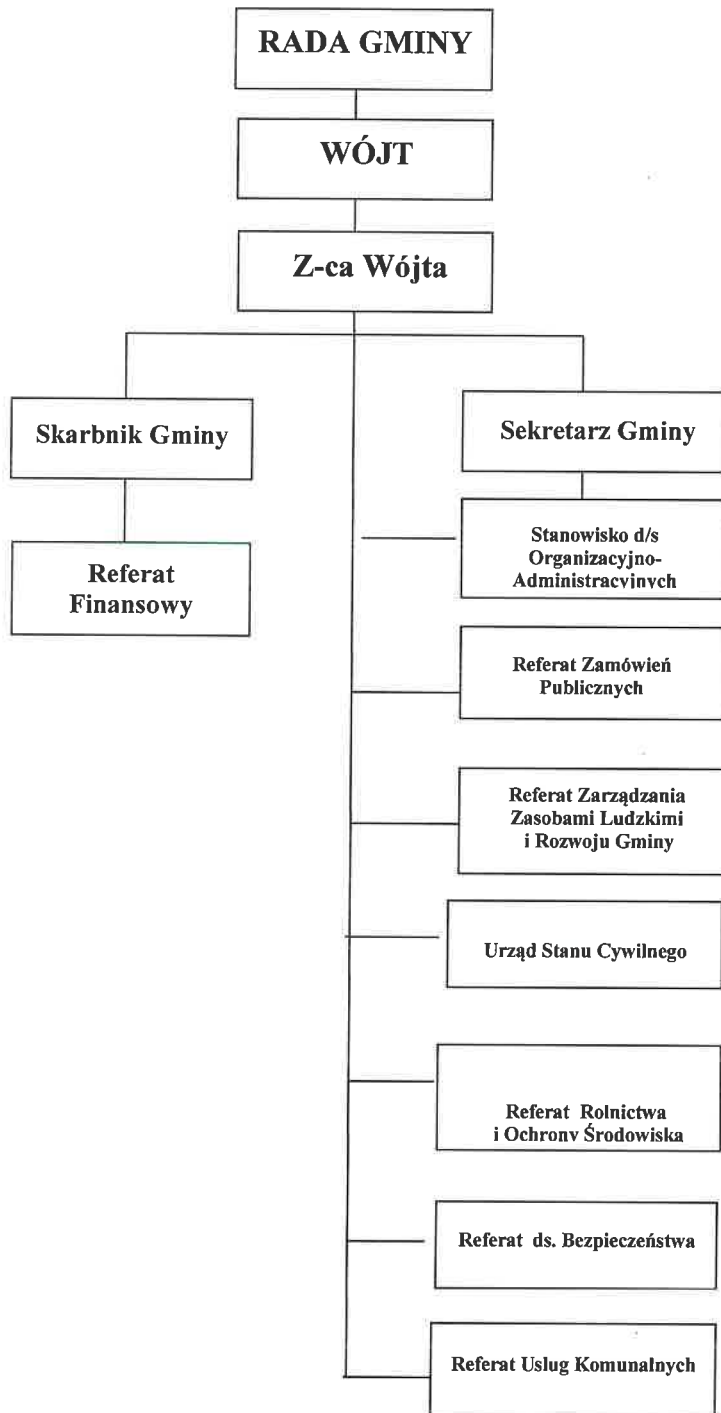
RADA GMINY

WÓJT

Z-ca Wójta

Skarbnik Gminy

Referat Finansowy

Sekretarz Gminy

Stanowisko d/s Organizacyjno-Administracyjnych

Referat Zamówień Publicznych

Referat Zarządzania Zasobami Ludzkimi i Rozwoju Gminy

Urząd Stanu Cywilnego

Referat Rolnictwa i Ochrony Środowiska

Referat ds. Bezpieczeństwa

Referat Usług Komunalnych